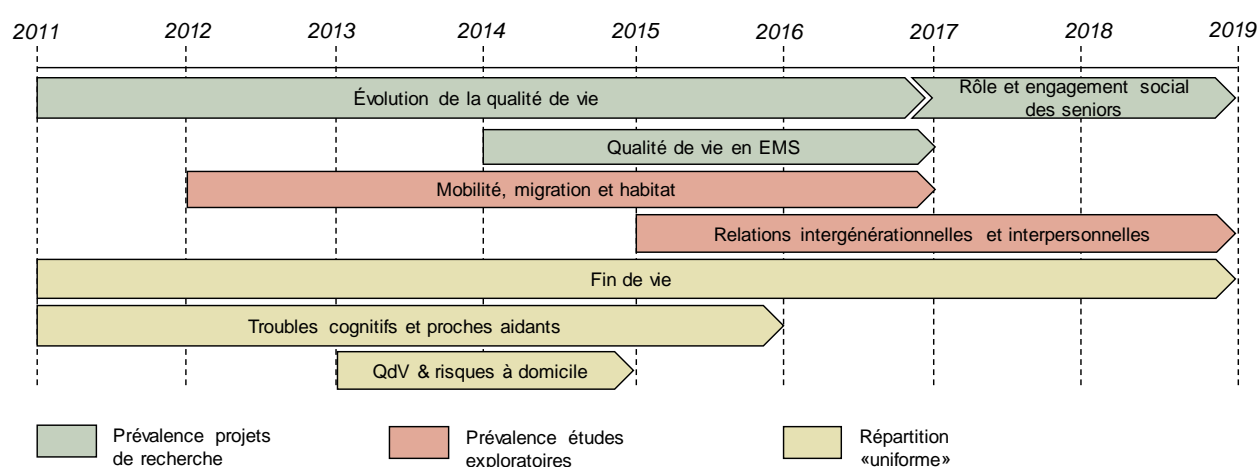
2011 2012 2013 2014 2015 2016 2017 2018 2019

Évolution de la qualité de vie

Rôle et engagement social des seniors

Qualité de vie en EMS

Mobilité, migration et habitat

Relations intergénérationnelles et interpersonnelles

Fin de vie

Troubles cognitifs et proches aidants

QdV & risques à domicile

Prévalence projets de recherche

Prévalence études exploratoires

Répartition «uniforme»